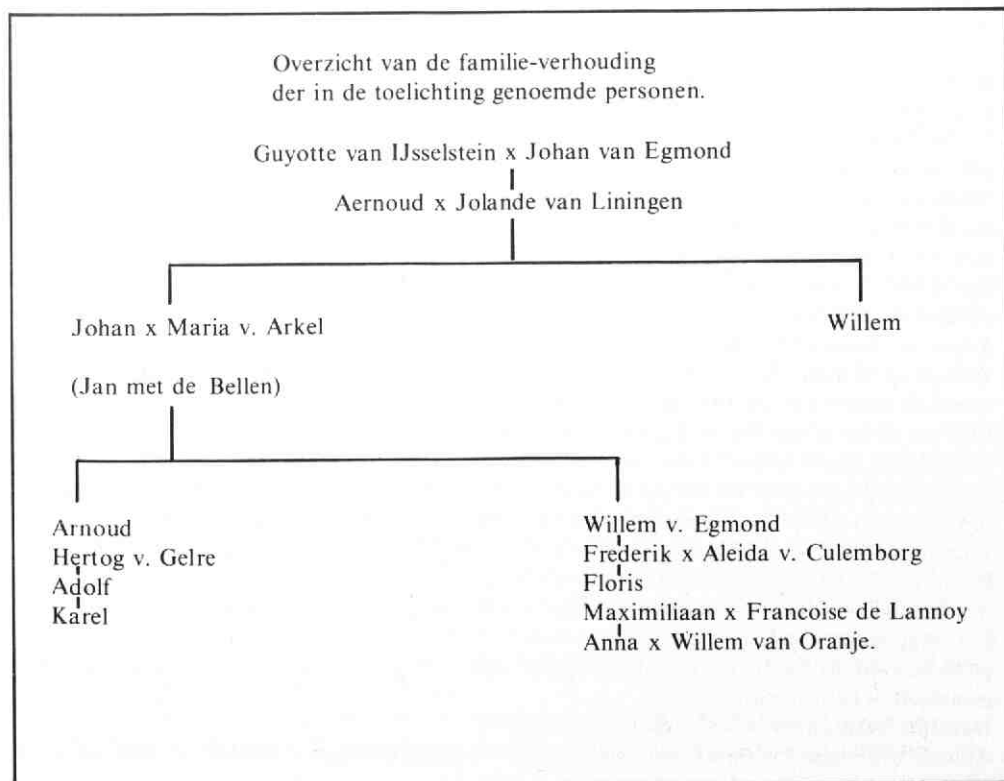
Overzicht van de familie-verhouding der in de toelichting genoemde personen.

Guyotte van IJsselstein x Johan van Egmond

Aernoud x Jolande van Liningen

Johan x Maria v. Arkel

(Jan met de Bellen)

Willem

Arnoud
Hertog v. Gelre
Adolf
Karel

Willem v. Egmond
Frederik x Aleida v. Culemborg
Floris
Maximiliaan x Francoise de Lannoy
Anna x Willem van Oranje.